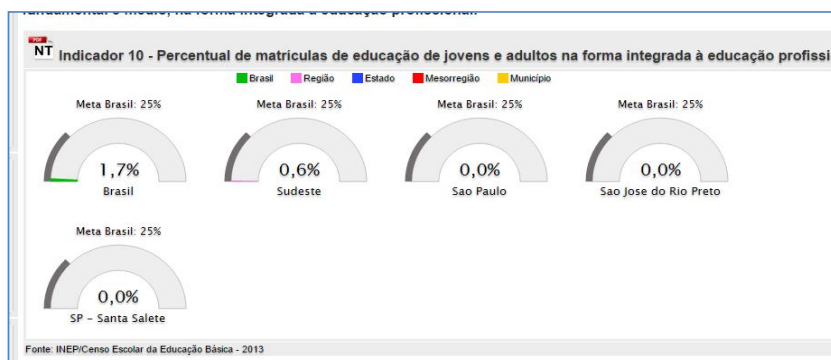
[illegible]

PDF NT Indicador 10 - Percentual de matrículas de educação de jovens e adultos na forma integrada à educação profissi

Brasil Região Estado Mesorregião Município

Meta Brasil: 25%
1,7%
Brasil

Meta Brasil: 25%
0,6%
Sudeste

Meta Brasil: 25%
0,0%
Sao Paulo

Meta Brasil: 25%
0,0%
Sao Jose do Rio Preto

Meta Brasil: 25%
0,0%
SP - Santa Salete

Fonte: INEP/Censo Escolar da Educação Básica - 2013